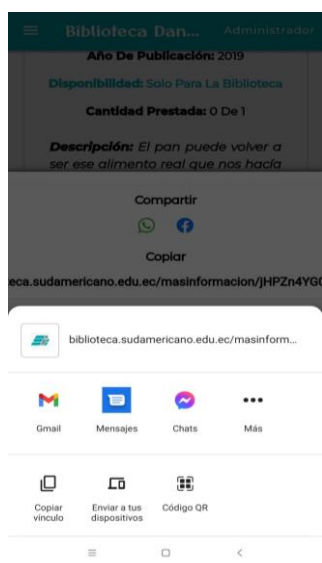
Biblioteca Dan... Administrador

Año De Publicación: 2019

Disponibilidad: Solo Para La Biblioteca

Cantidad Prestada: 0 De 1

Descripción: El pan puede volver a ser ese alimento real que nos hacía

Compartir

Copiar

eca.sudamericano.edu.ec/masinformacion/jHPZn4YG

biblioteca.sudamericano.edu.ec/masinform...

Gmail
Mensajes
Chats
Más

Copiar vínculo
Enviar a tus dispositivos
Código QR